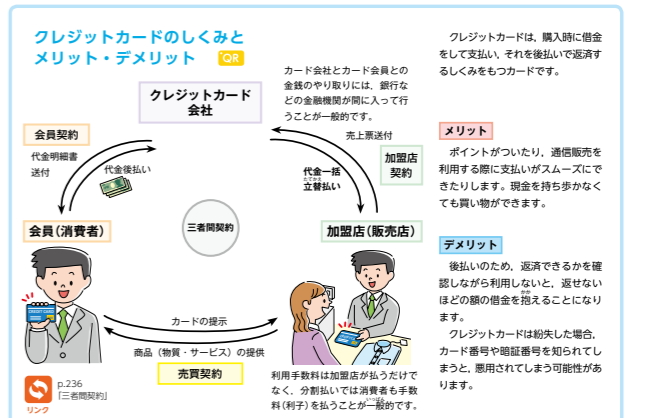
クレジットカードのしくみとメリット・デメリット QR

カード会社とカード会員との金銭のやり取りには，銀行などの金融機関が間に入って行うことが一般的です。

クレジットカード会社

会員契約

代金明細書送付

代金後払い

売上票送付

加盟店契約

代金一括立替払い

三者間契約

会員（消費者）

加盟店（販売店）

CREDIT CARD

カードの提示

商品（物質・サービス）の提供

売買契約

利用手数料は加盟店が払うだけでなく，分割払いでは消費者も手数料（利子）を払うことが一般的です。

p.236「三者間契約」

リンク

クレジットカードは，購入時に借金をして支払い，それを後払いで返済するしくみをもつカードです。

メリット

ポイントがついたり，通信販売を利用する際に支払いがスムーズにできたりします。現金を持ち歩かなくても買い物ができます。

デメリット

後払いのため，返済できるかを確認しながら利用しないと，返せないほどの額の借金を抱えることになります。

クレジットカードは紛失した場合，カード番号や暗証番号を知られてしまうと，悪用されてしまう可能性があります。